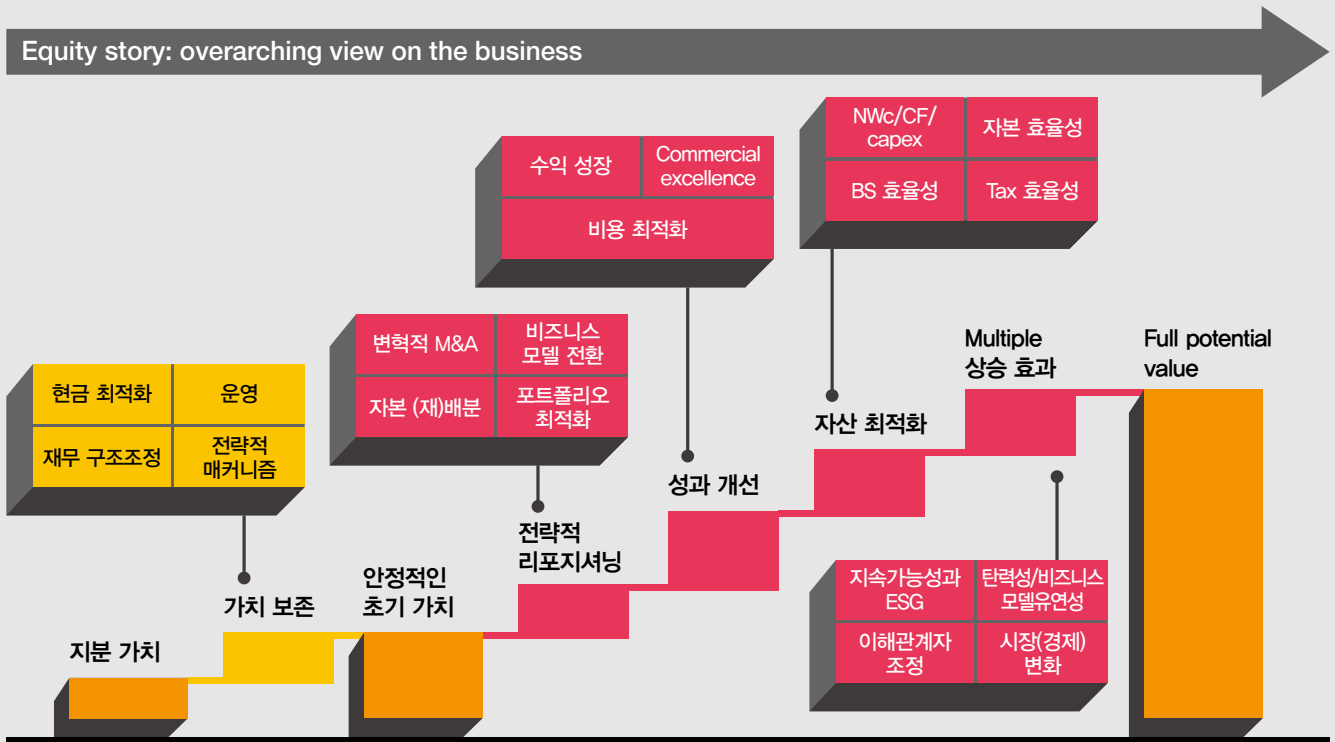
Equity story: overarching view on the business

현금 최적화
운영
재무 구조조정
전략적 매커니즘

변혁적 M&A
비즈니스 모델 전환
자본 (재)배분
포트폴리오 최적화

수익 성장
Commercial excellence
비용 최적화

NWc/CF/ capex
자본 효율성
BS 효율성
Tax 효율성

지분 가치
가치 보존
안정적인 초기 가치
전략적 리포지셔닝
성과 개선
자산 최적화
Multiple 상승 효과
Full potential value

지속가능성과 ESG
탄력성/비즈니스 모델유연성
이해관계자 조정
시장(경제) 변화